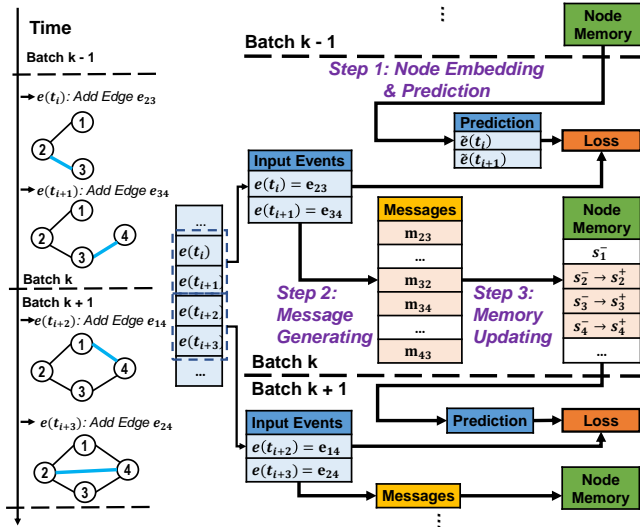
Time

Batch k - 1

$e(t_i)$: Add Edge $e_{23}$

1
2
3

$e(t_{i+1})$: Add Edge $e_{34}$

1
2
3
4

Batch k

Batch k + 1

$e(t_{i+2})$: Add Edge $e_{14}$

1
2
4
3

$e(t_{i+3})$: Add Edge $e_{24}$

1
2
4
3

...
$e(t_i)$
$e(t_{i+1})$
$e(t_{i+2})$
$e(t_{i+3})$
...

⋮

Node Memory

Batch k - 1

Step 1: Node Embedding & Prediction

Prediction
$\tilde{e}(t_i)$
$\tilde{e}(t_{i+1})$

Loss

Input Events
$e(t_i) = \mathbf{e}_{23}$
$e(t_{i+1}) = \mathbf{e}_{34}$

Messages
$\mathbf{m}_{23}$
...
$\mathbf{m}_{32}$
$\mathbf{m}_{34}$
...
$\mathbf{m}_{43}$

Node Memory
$s_1^-$
$s_2^- \rightarrow s_2^+$
$s_3^- \rightarrow s_3^+$
$s_4^- \rightarrow s_4^+$
...

Step 2: Message Generating

Step 3: Memory Updating

Batch k

Batch k + 1

Input Events
$e(t_{i+2}) = \mathbf{e}_{14}$
$e(t_{i+3}) = \mathbf{e}_{24}$

Prediction

Loss

Messages

Node Memory

⋮